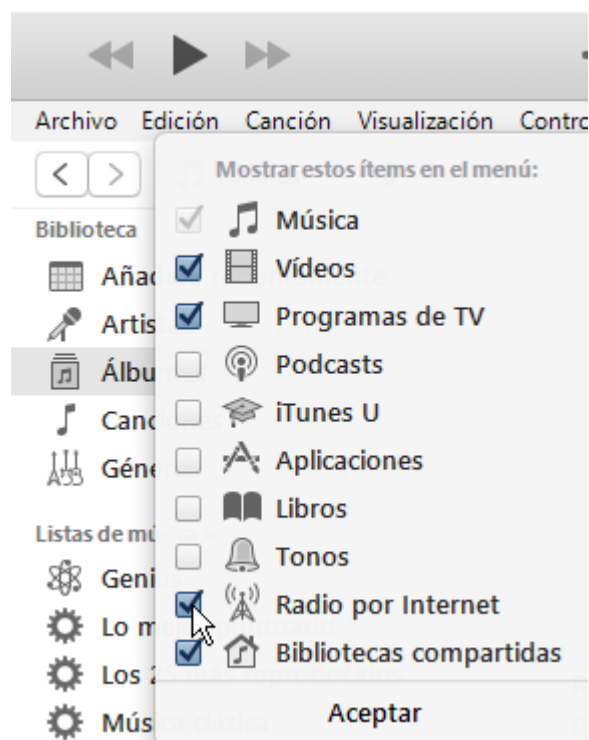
Archivo Edición Canción Visualización Contro

Biblioteca
Añad
Artis
Álbu
Canc
Géne

Listas de mú
Geni
Lo m
Los 2
Música clásica

Mostrar estos ítems en el menú:
Música
Vídeos
Programas de TV
Podcasts
iTunes U
Aplicaciones
Libros
Tonos
Radio por Internet
Bibliotecas compartidas
Aceptar